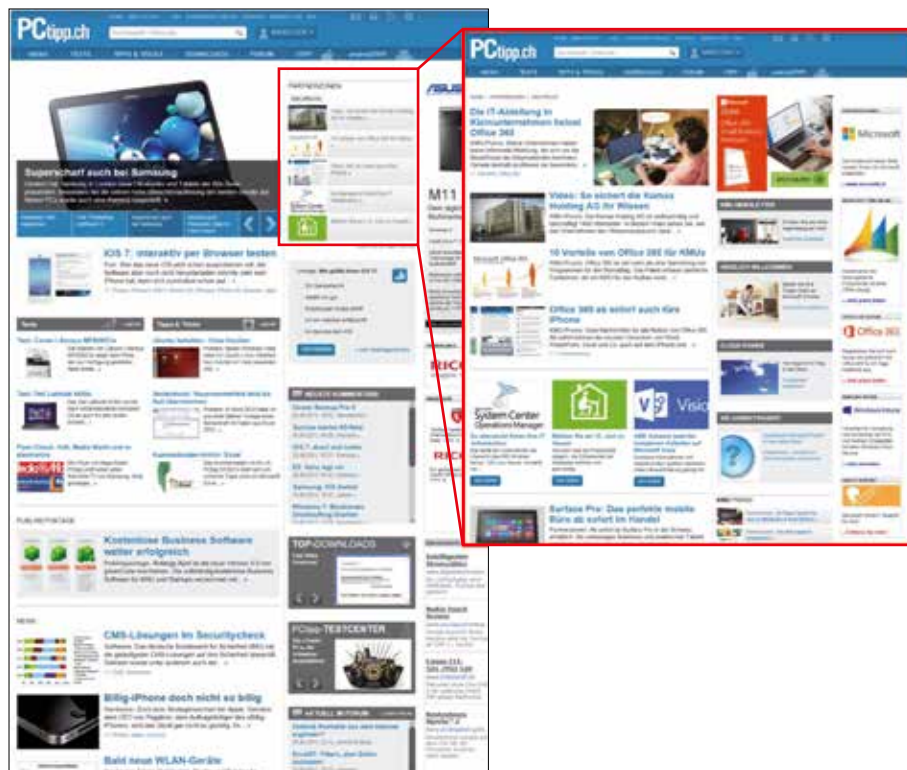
PCtipp.ch

NEWS TESTS TIPPS & TRICKS DOWNLOADS FORUM

Superscharf auch bei Samsung

iOS 7: interaktiv per Browser testen

Tests

Tipps & Tricks

PUBLIREPORTAGE

Kostenlose Business Software weiter erfolgreich

NEWS

CMS-Lösungen im Securitycheck

Billig-iPhone doch nicht so billig

Bald neue WLAN-Geräte

PARTNERZONEN

M11

TOP-DOWNLOADS

PCtipp-TESTCENTER

PCtipp.ch

NEWS TESTS TIPPS & TRICKS DOWNLOADS FORUM

Die IT-Abteilung in Kleinunternehmen heisst Office 365

Video: So sichert die Kuhn Holding AG ihr Wissen

10 Vorteile von Office 365 für KMUs

Office 365 es sofort auch fürs iPhone

System Center Operations Manager

Visio

Surface Pro: Das perfekte mobile Büro ab sofort im Handel

Microsoft

Office 365